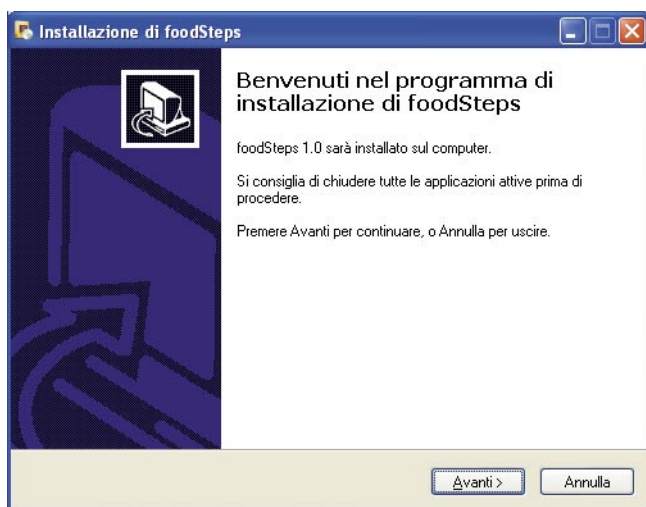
Installazione di foodSteps

Benvenuti nel programma di installazione di foodSteps

foodSteps 1.0 sarà installato sul computer.

Si consiglia di chiudere tutte le applicazioni attive prima di procedere.

Premere Avanti per continuare, o Annulla per uscire.

Avanti >

Annulla